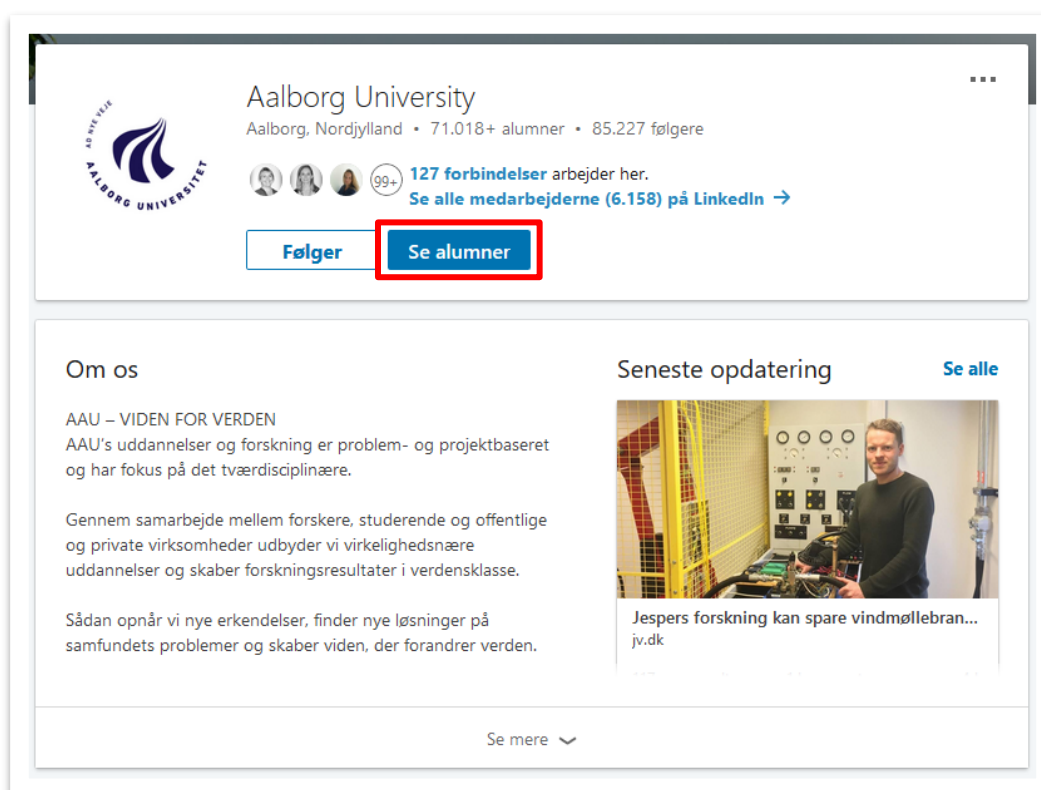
AD NYE VEJE
AALBORG UNIVERSITET

Aalborg University
Aalborg, Nordjylland • 71.018+ alumner • 85.227 følgere

99+ 127 forbindelser arbejder her.
Se alle medarbejderne (6.158) på LinkedIn →

Følger
Se alumner

...

Om os

AAU – VIDEN FOR VERDEN
AAU's uddannelser og forskning er problem- og projektbaseret og har fokus på det tværdisciplinære.

Gennem samarbejde mellem forskere, studerende og offentlige og private virksomheder udbyder vi virkelighedsnære uddannelser og skaber forskningsresultater i verdensklasse.

Sådan opnår vi nye erkendelser, finder nye løsninger på samfundets problemer og skaber viden, der forandrer verden.

Seneste opdatering
Se alle

Jespers forskning kan spare vindmøllebran...
jv.dk

Se mere